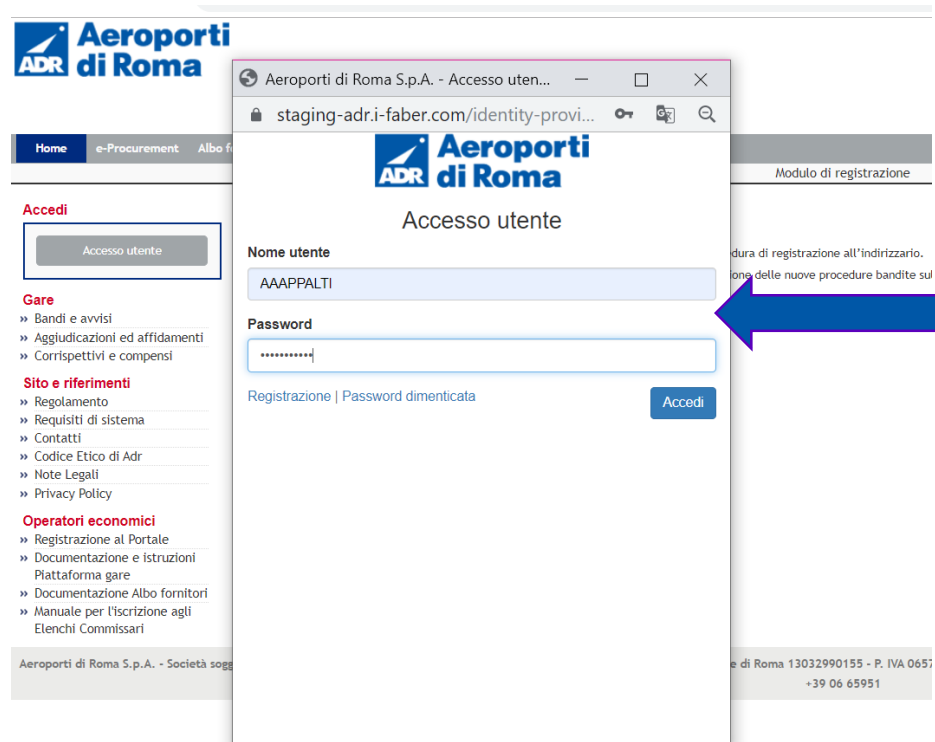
ADR Aeroporti di Roma

Home e-Procurement Albo f

Modulo di registrazione

Accedi

Accesso utente

dura di registrazione all'indirizzario.

ione delle nuove procedure bandite sul

Gare
» Bandi e avvisi
» Aggiudicazioni ed affidamenti
» Corrispettivi e compensi

Sito e riferimenti
» Regolamento
» Requisiti di sistema
» Contatti
» Codice Etico di Adr
» Note Legali
» Privacy Policy

Operatori economici
» Registrazione al Portale
» Documentazione e istruzioni Piattaforma gare
» Documentazione Albo fornitori
» Manuale per l'iscrizione agli Elenchi Commissari

Aeroporti di Roma S.p.A. - Società sogg

e di Roma 13032990155 - P. IVA 065

+39 06 65951

Aeroporti di Roma S.p.A. - Accesso uten...

staging-adr.i-faber.com/identity-provi...

ADR Aeroporti di Roma

Accesso utente

Nome utente

AAAPPALTI

Password

•••••••••••

Registrazione | Password dimenticata

Accedi